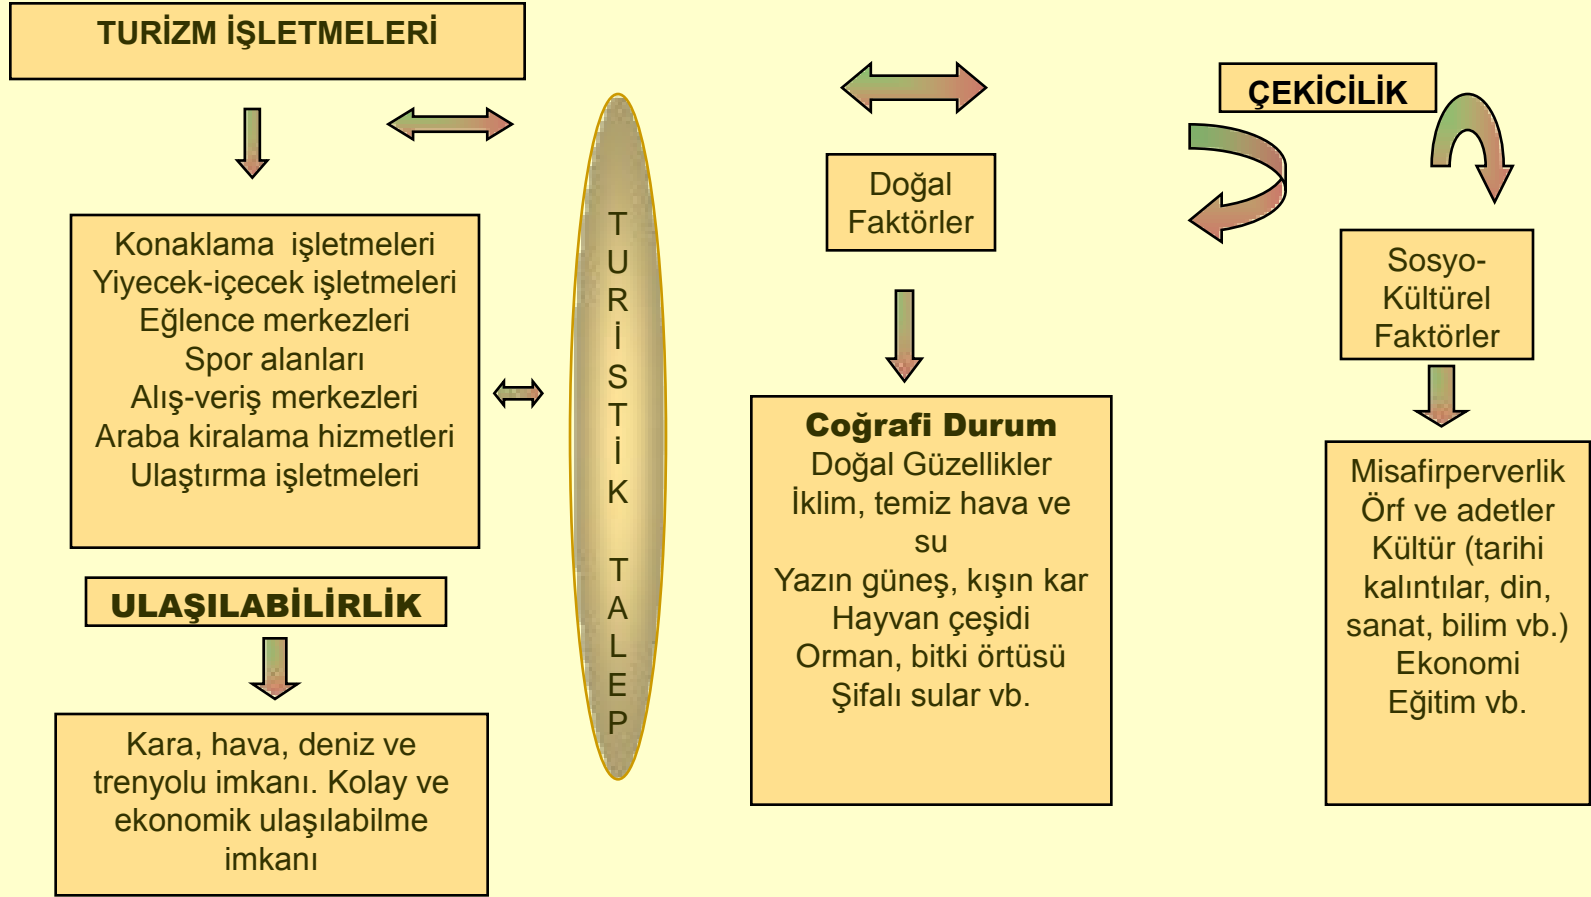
TURİZM İŞLETMELERİ

Konaklama işletmeleri
Yiyecek-içecek işletmeleri
Eğlence merkezleri
Spor alanları
Alış-veriş merkezleri
Araba kiralama hizmetleri
Ulaştırma işletmeleri

ULAŞILABİLİRLİK

Kara, hava, deniz ve trenyolu imkanı. Kolay ve ekonomik ulaşılabilme imkanı

TURİSTİK TALEP

Doğal Faktörler

Coğrafi Durum
Doğal Güzellikler
İklim, temiz hava ve su
Yazın güneş, kışın kar
Hayvan çeşidi
Orman, bitki örtüsü
Şifalı sular vb.

ÇEKİCİLİK

Sosyo-Kültürel Faktörler

Misafirperverlik
Örf ve adetler
Kültür (tarihi kalıntılar, din, sanat, bilim vb.)
Ekonomi
Eğitim vb.